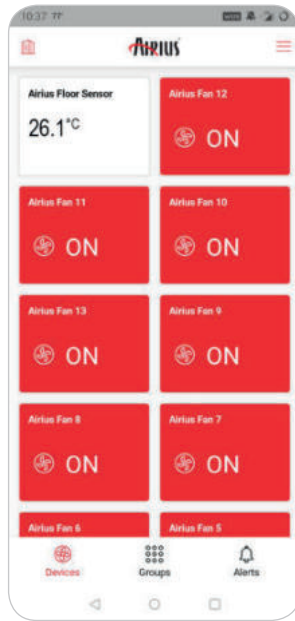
10:37

AIRIUS

Airius Floor Sensor
26.1°C

Airius Fan 12
ON

Airius Fan 11
ON

Airius Fan 10
ON

Airius Fan 13
ON

Airius Fan 9
ON

Airius Fan 8
ON

Airius Fan 7
ON

Airius Fan 6

Airius Fan 5

Devices
Groups
Alerts